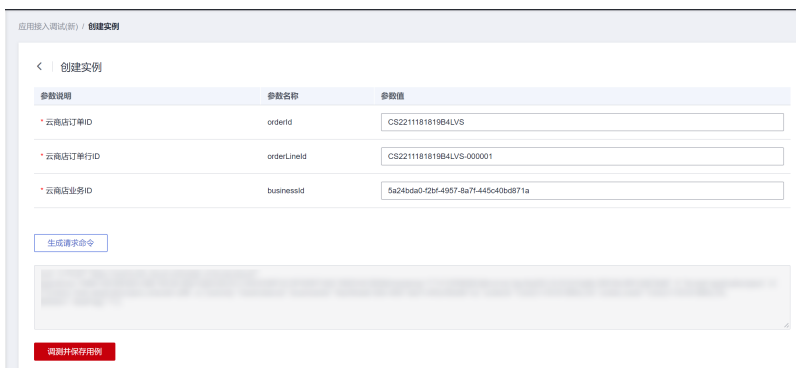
应用接入调试(新) / 创建实例

< 创建实例

| 参数说明 | 参数名称 | 参数值 |
|---|---|---|
| * 云商店订单ID | orderId | CS2211181819B4LVS |
| * 云商店订单行ID | orderLineId | CS2211181819B4LVS-000001 |
| * 云商店业务ID | businessId | 5a24bda0-f2bf-4957-8a7f-445c40bd871a |

生成请求命令

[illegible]

调测并保存用例